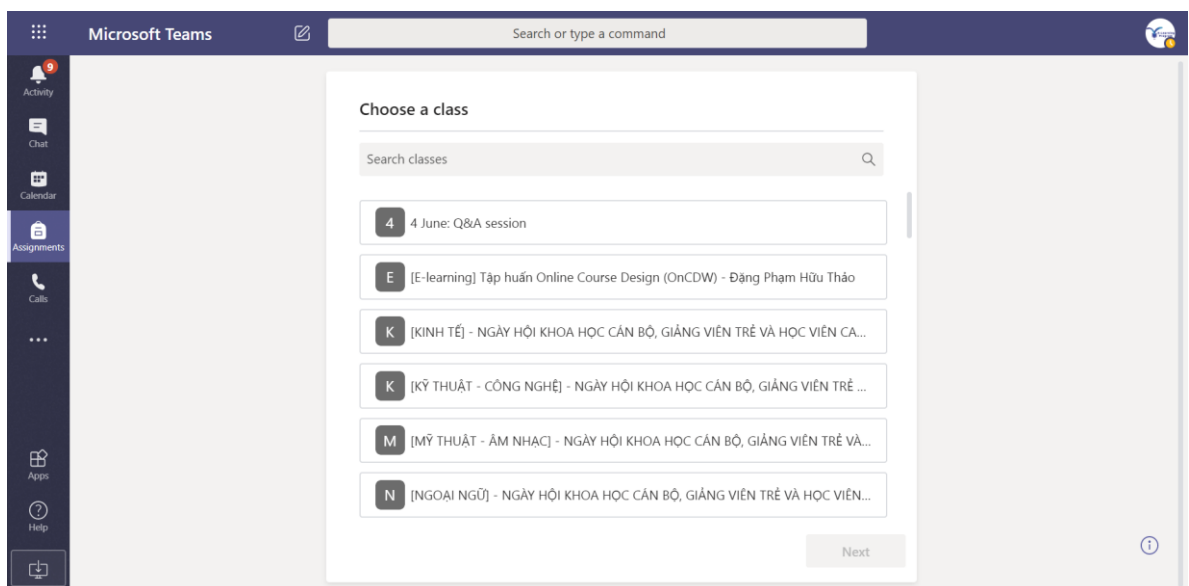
Microsoft Teams

Search or type a command

9
Activity

Chat

Calendar

Assignments

Calls

...

Apps

Help

Choose a class

Search classes

4 4 June: Q&A session

E [E-learning] Tập huấn Online Course Design (OnCDW) - Đặng Phạm Hữu Thảo

K [KINH TẾ] - NGÀY HỘI KHOA HỌC CÁN BỘ, GIẢNG VIÊN TRẺ VÀ HỌC VIÊN CA...

K [KỸ THUẬT - CÔNG NGHỆ] - NGÀY HỘI KHOA HỌC CÁN BỘ, GIẢNG VIÊN TRẺ ...

M [MỸ THUẬT - ÂM NHẠC] - NGÀY HỘI KHOA HỌC CÁN BỘ, GIẢNG VIÊN TRẺ VÀ...

N [NGOẠI NGỮ] - NGÀY HỘI KHOA HỌC CÁN BỘ, GIẢNG VIÊN TRẺ VÀ HỌC VIÊN...

Next